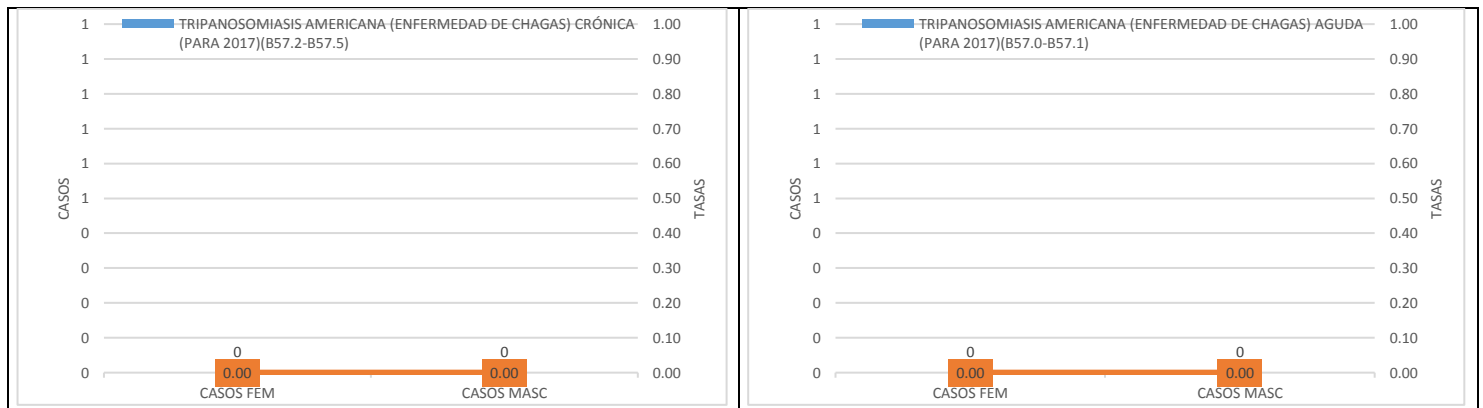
TRIPANOSOMIASIS AMERICANA (ENFERMEDAD DE CHAGAS) CRÓNICA (PARA 2017)(B57.2-B57.5)

CASOS

1
1
1
1
1
1
0
0
0
0
0

TASAS

1.00
0.90
0.80
0.70
0.60
0.50
0.40
0.30
0.20
0.10
0.00

0
0.00
CASOS FEM

0
0.00
CASOS MASC

TRIPANOSOMIASIS AMERICANA (ENFERMEDAD DE CHAGAS) AGUDA (PARA 2017)(B57.0-B57.1)

CASOS

1
1
1
1
1
1
0
0
0
0
0

TASAS

1.00
0.90
0.80
0.70
0.60
0.50
0.40
0.30
0.20
0.10
0.00

0
0.00
CASOS FEM

0
0.00
CASOS MASC